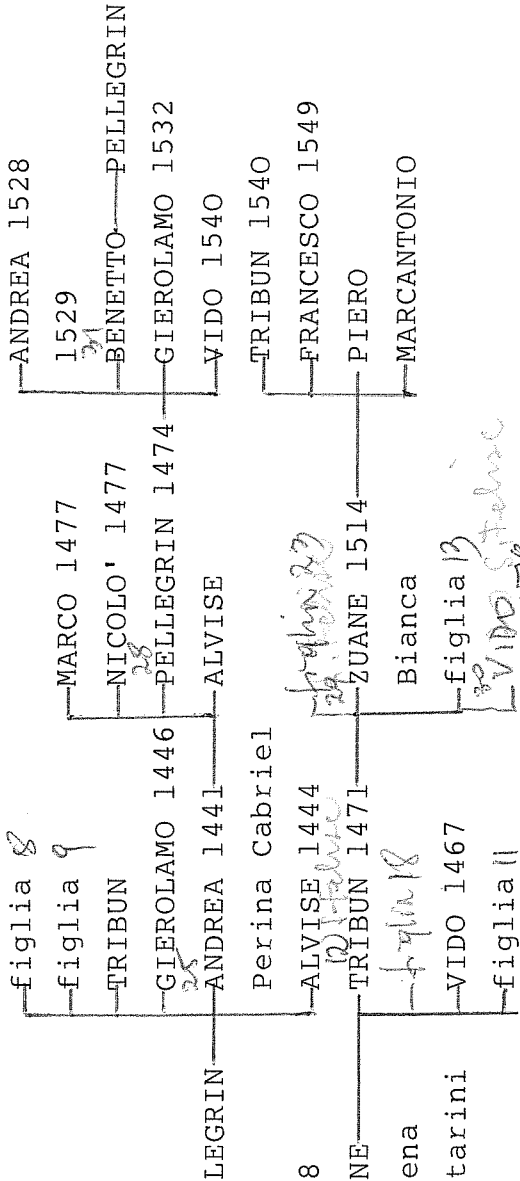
figlia 8
figlia 9
TRIBUN
GIEROLAMO 1446
25
LEGRIN ANDREA 1441
Perina Cabriel
8
ALVISE 1444
NE TRIBUN 1471
ena
figlia 18
tarini VIDO 1467
figlia 11

MARCO 1477
NICOLO' 1477
28
PELLEGRIN 1474
ALVISE
figlia 23
ZUANE 1514
Bianca
figlia 13
VIDO

ANDREA 1528
1529
21
BENETTO PELLEGRIN
GIEROLAMO 1532
VIDO 1540
TRIBUN 1540
FRANCESCO 1549
PIERO
MARCANTONIO